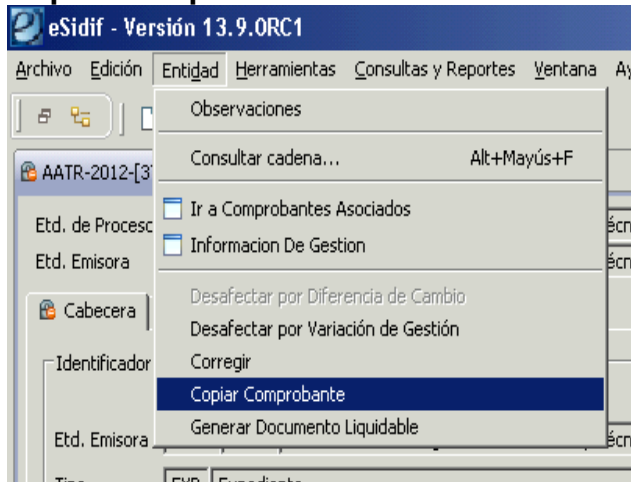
eSidif - Versión 13.9.0RC1

Archivo Edición Entidad Herramientas Consultas y Reportes Ventana Ay

AATR-2012-[3

Etd. de Proceso

Etd. Emisora

Cabecera

Identificador

Etd. Emisora

Observaciones

Consultar cadena... Alt+Mayús+F

Ir a Comprobantes Asociados

Informacion De Gestion

Desafectar por Diferencia de Cambio

Desafectar por Variación de Gestión

Corregir

Copiar Comprobante

Generar Documento Liquidable

écn

écn

écn

EXP Expediente